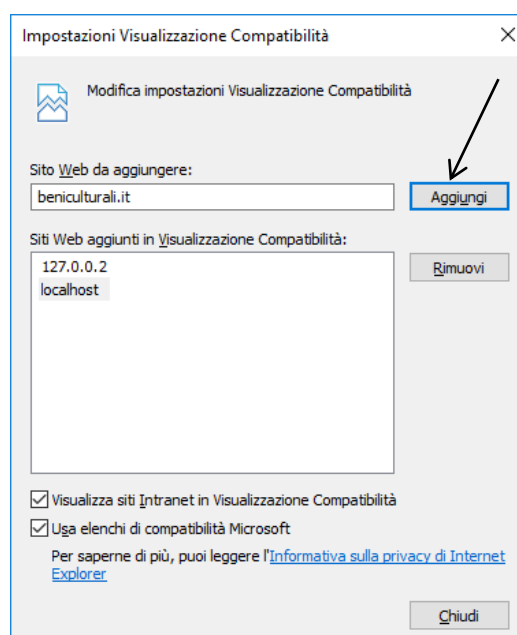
Impostazioni Visualizzazione Compatibilità

Modifica impostazioni Visualizzazione Compatibilità

Sito Web da aggiungere:

beniculturali.it

Aggiungi

Siti Web aggiunti in Visualizzazione Compatibilità:

127.0.0.2
localhost

Rimuovi

Visualizza siti Intranet in Visualizzazione Compatibilità

Usa elenchi di compatibilità Microsoft

Per saperne di più, puoi leggere l'Informativa sulla privacy di Internet Explorer

Chiudi